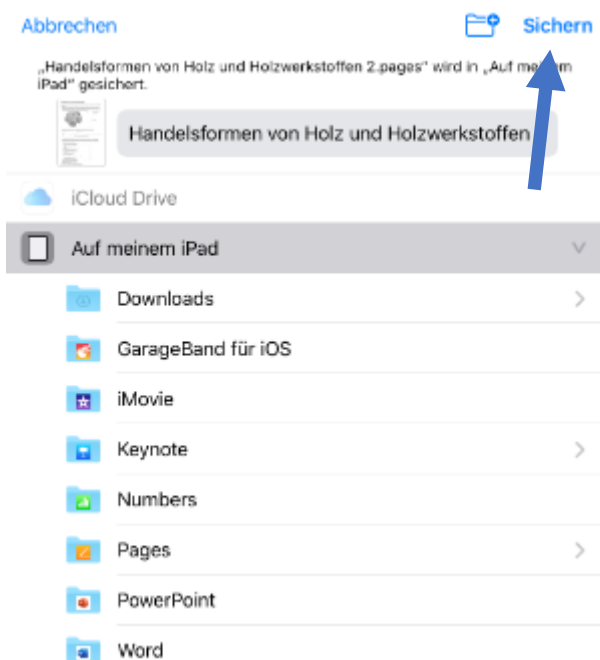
Abbrechen

Sichern

„Handelsformen von Holz und Holzwerkstoffen 2.pages" wird in „Auf meinem iPad" gesichert.

Handelsformen von Holz und Holzwerkstoffen

iCloud Drive

Auf meinem iPad

Downloads

GarageBand für iOS

iMovie

Keynote

Numbers

Pages

PowerPoint

Word